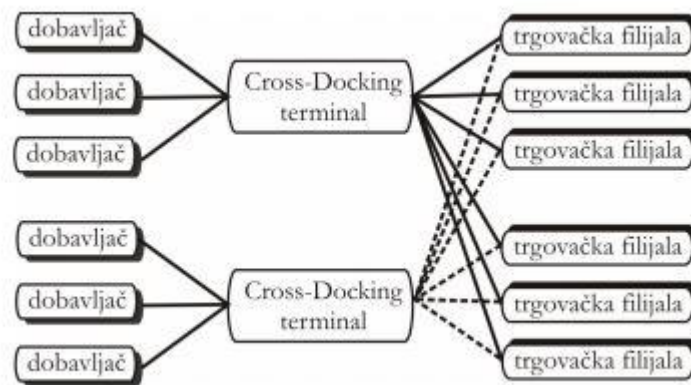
dobavljač

dobavljač

dobavljač

Cross-Docking terminal

trgovačka filijala

trgovačka filijala

trgovačka filijala

dobavljač

dobavljač

dobavljač

Cross-Docking terminal

trgovačka filijala

trgovačka filijala

trgovačka filijala